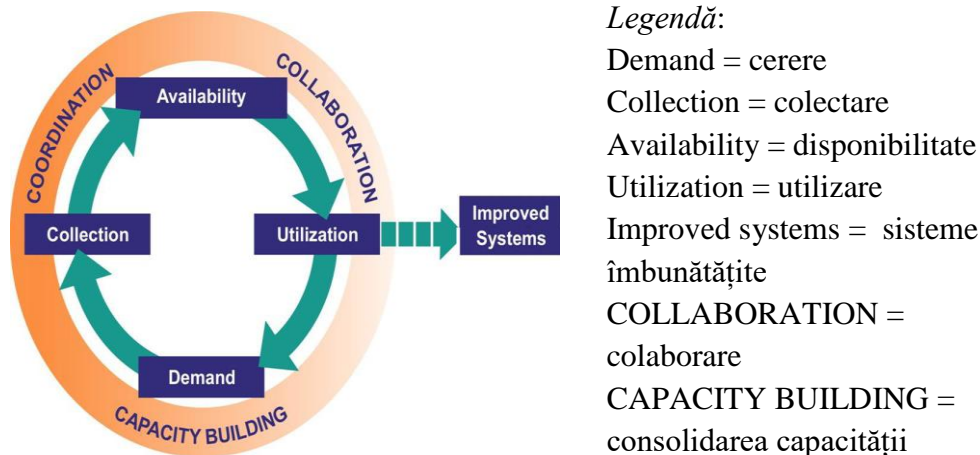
COORDINATION
COLLABORATION
Availability
Collection
Utilization
Improved Systems
Demand
CAPACITY BUILDING

*Legendă*:
Demand = cerere
Collection = colectare
Availability = disponibilitate
Utilization = utilizare
Improved systems = sisteme îmbunătățite
COLLABORATION = colaborare
CAPACITY BUILDING = consolidarea capacității